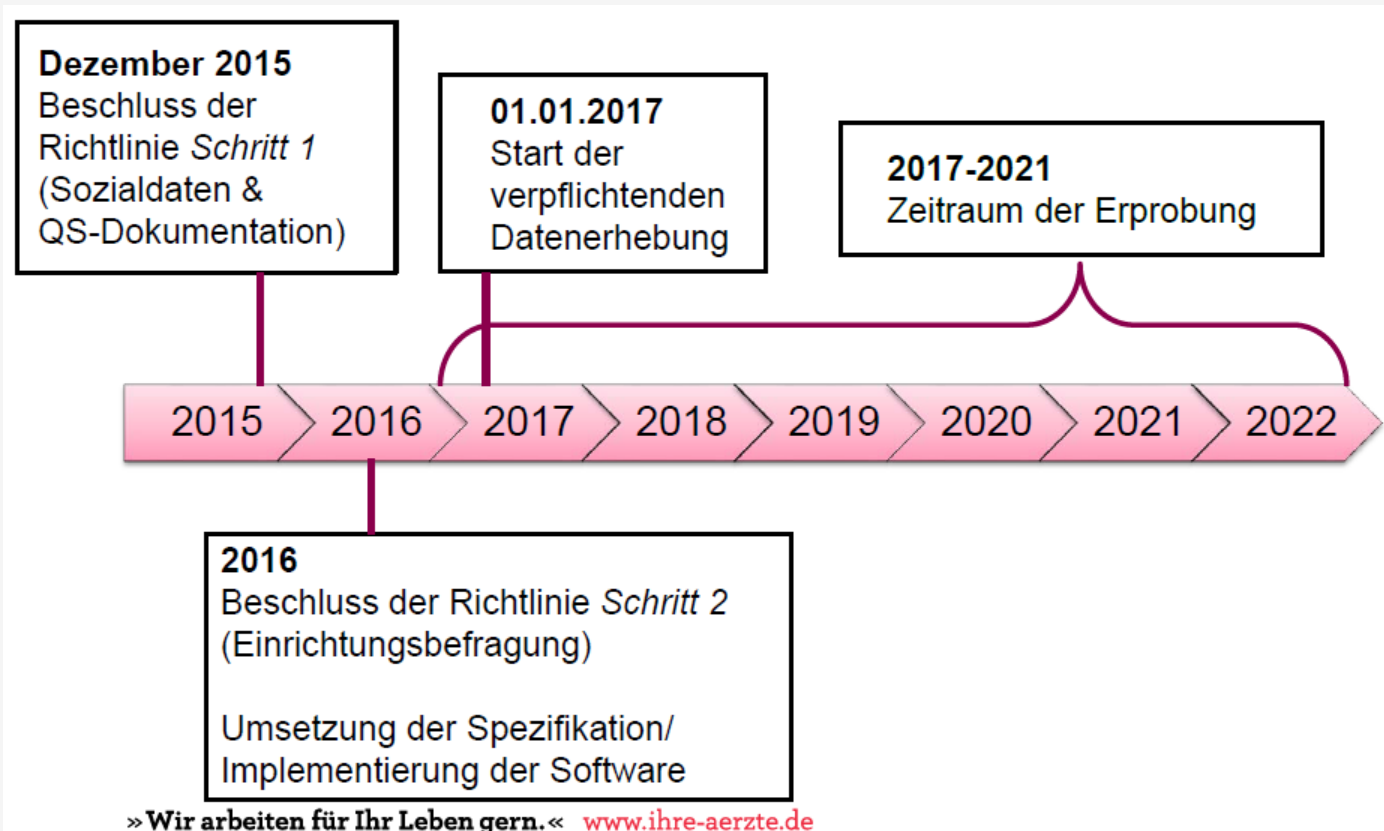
**Dezember 2015**
Beschluss der Richtlinie *Schritt 1* (Sozialdaten & QS-Dokumentation)

**01.01.2017**
Start der verpflichtenden Datenerhebung

**2017-2021**
Zeitraum der Erprobung

2015 2016 2017 2018 2019 2020 2021 2022

**2016**
Beschluss der Richtlinie *Schritt 2* (Einrichtungsbefragung)

Umsetzung der Spezifikation/ Implementierung der Software

»Wir arbeiten für Ihr Leben gern.« www.ihre-aerzte.de